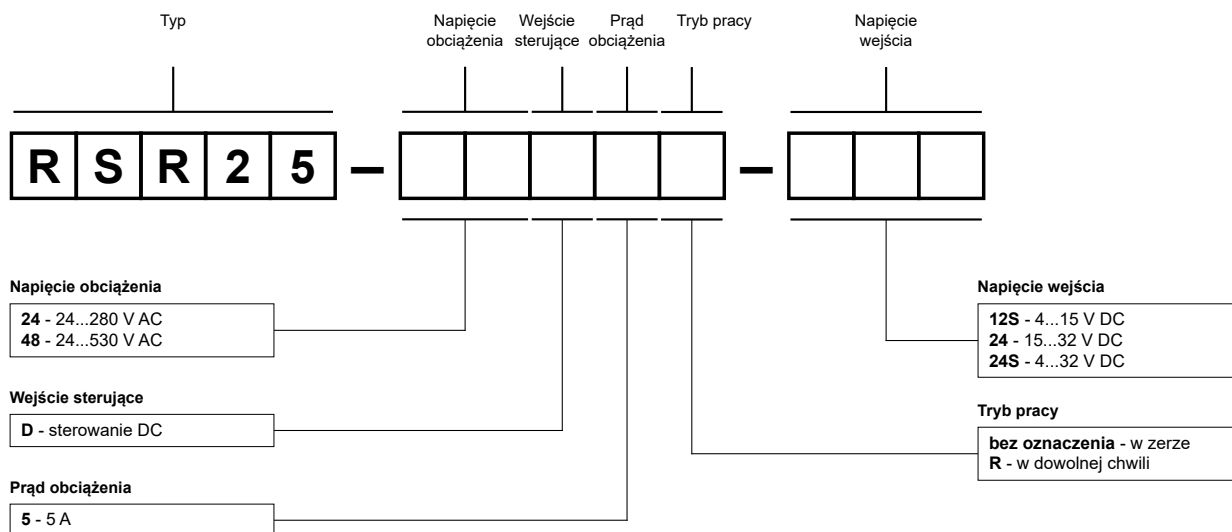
Typ

Napięcie obciążenia

Wejście sterujące

Prąd obciążenia

Tryb pracy

Napięcie wejścia

R S R 2 5 – – 

Napięcie obciążenia

**24** - 24...280 V AC
**48** - 24...530 V AC

Wejście sterujące

**D** - sterowanie DC

Prąd obciążenia

**5** - 5 A

Napięcie wejścia

**12S** - 4...15 V DC
**24** - 15...32 V DC
**24S** - 4...32 V DC

Tryb pracy

**bez oznaczenia** - w zerze
**R** - w dowolnej chwili